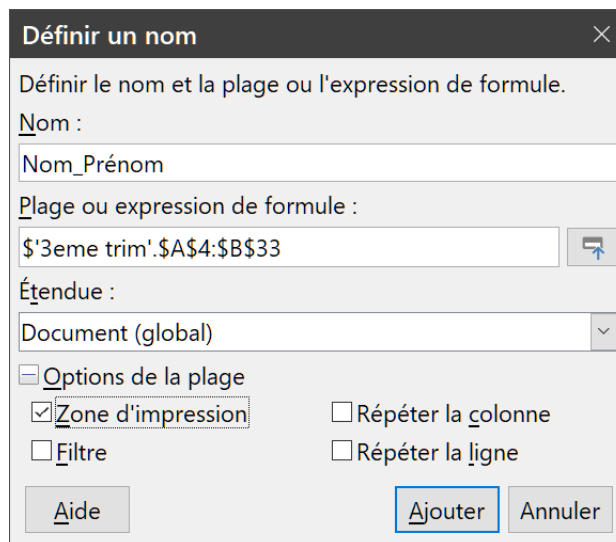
Définir un nom

Définir le nom et la plage ou l'expression de formule.

Nom :

Nom_Prénom

Plage ou expression de formule :

$'3eme trim'.$A$4:$B$33

Étendue :

Document (global)

Options de la plage

☑ Zone d'impression

☐ Répéter la colonne

☐ Filtre

☐ Répéter la ligne

Aide

Ajouter

Annuler